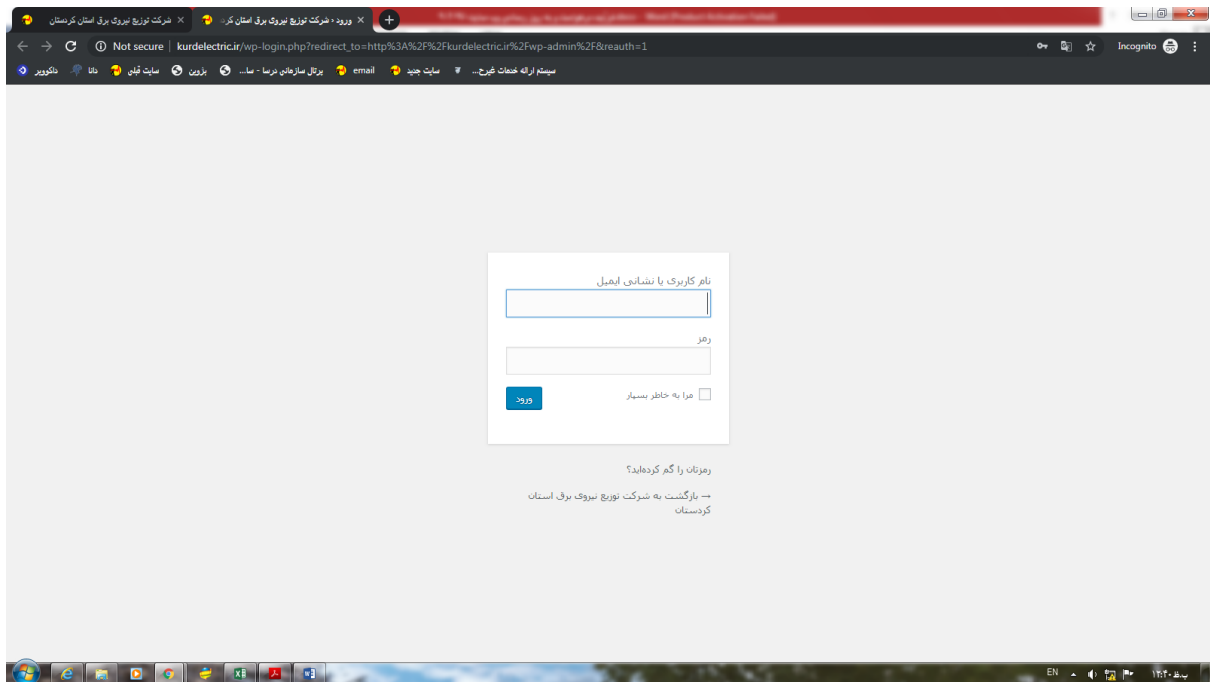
شرکت توزیع نیروی برق استان کردستان ×
ورود ‹ شرکت توزیع نیروی برق استان کر ×
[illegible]
Not secure | kurdelectric.ir/wp-login.php?redirect_to=http%3A%2F%2Fkurdelectric.ir%2Fwp-admin%2F&reauth=1
Incognito
سیستم ارائه خدمات غیرح... | پرتال سازمانی درسا - سا... | email | سایت جدید | بزوین | سایت قبلی | دانا | داکوویر

نام کاربری یا نشانی ایمیل

رمز

مرا به خاطر بسپار
ورود

رمزتان را گم کرده‌اید؟

← بازگشت به شرکت توزیع نیروی برق استان کردستان

EN
ب.ظ ۱۲:۴۰